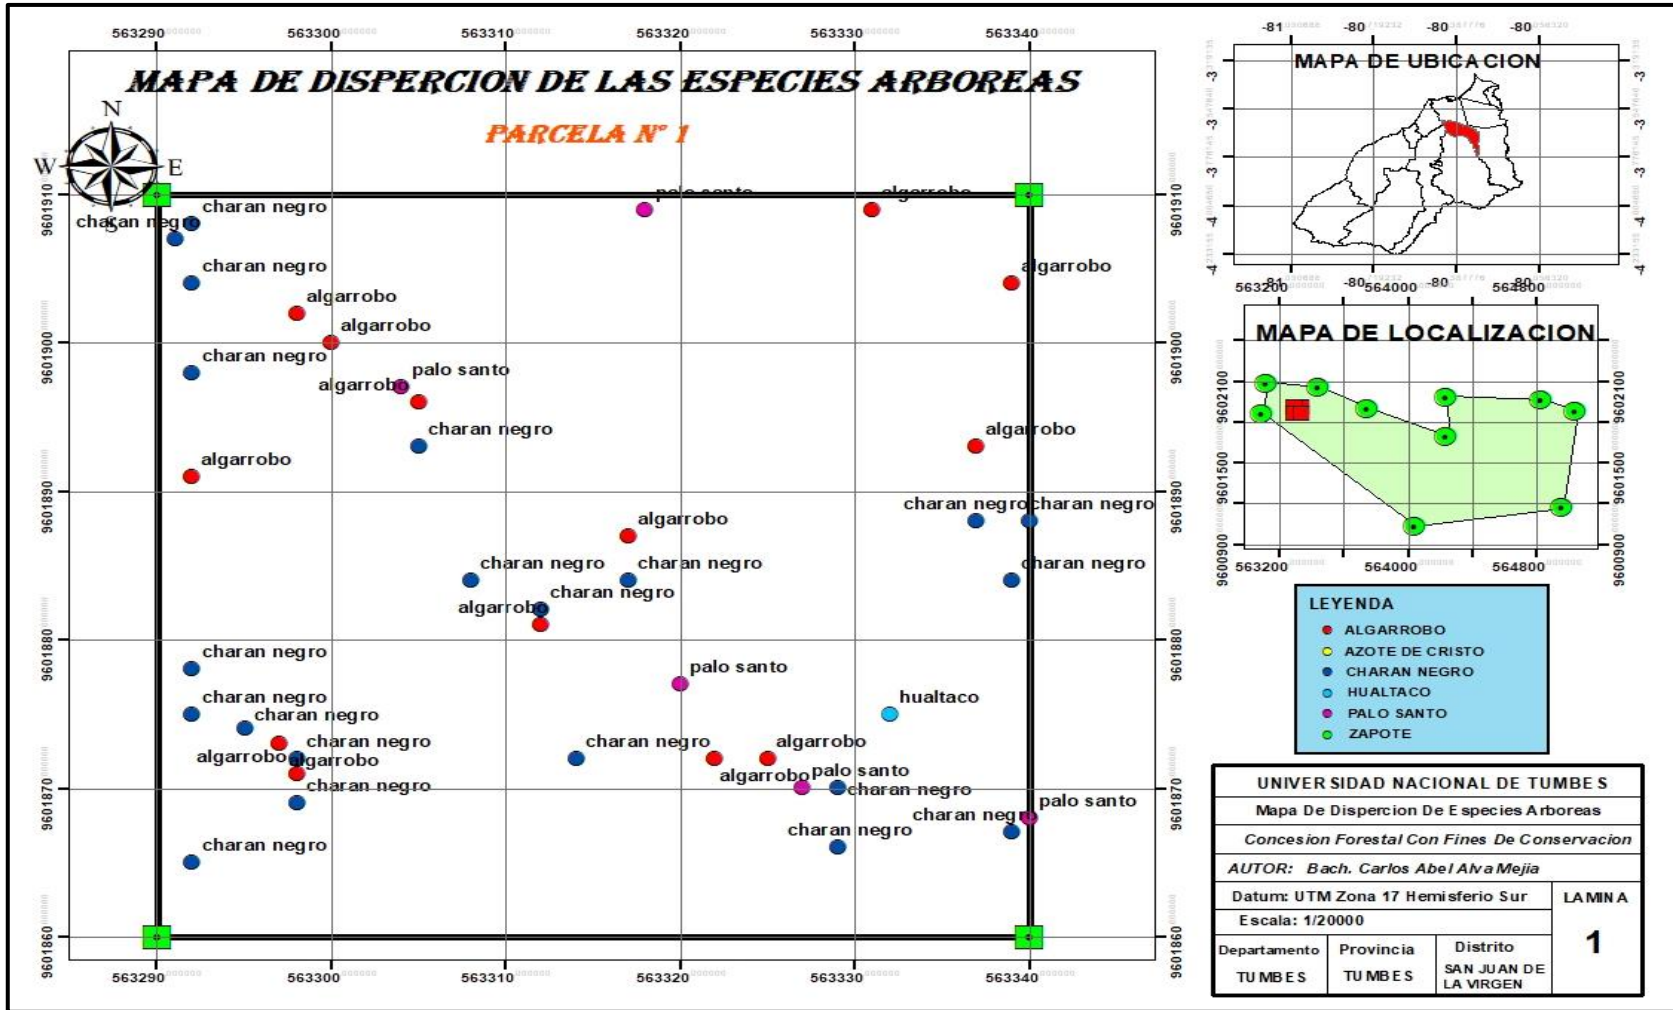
563290 563300 563310 563320 563330 563340

MAPA DE DISPERCION DE LAS ESPECIES ARBOREAS

PARCELA N° 1

N
W E
S

9601910 9601900 9601890 9601880 9601870 9601860

charan negro
charan negro
palo santo
algarrobo
charan negro
algarrobo
algarrobo
algarrobo
charan negro
algarrobo
palo santo
charan negro
algarrobo
algarrobo
charan negro charan negro
algarrobo
charan negro
charan negro
charan negro
algarrobo
charan negro
charan negro
palo santo
charan negro
hualtaco
charan negro
charan negro
charan negro
algarrobo
algarrobo algarrobo
algarrobo
palo santo
charan negro
charan negro
palo santo
charan negro
charan negro
charan negro

563290 563300 563310 563320 563330 563340

-81 -80 -80 -80

MAPA DE UBICACION

-3 -3 -3 -4 -4

563200 564000 564800

MAPA DE LOCALIZACION

9602100 9601500 9600900

563200 564000 564800

LEYENDA
ALGARROBO
AZOTE DE CRISTO
CHARAN NEGRO
HUALTACO
PALO SANTO
ZAPOTE

UNIVERSIDAD NACIONAL DE TUMBES
Mapa De Dispercion De Especies Arboreas
Concesion Forestal Con Fines De Conservacion
AUTOR: Bach. Carlos Abel Alva Mejia
Datum: UTM Zona 17 Hemisferio Sur
Escala: 1/20000
LAMINA
1
| Departamento | Provincia | Distrito |
|---|---|---|
| TUMBES | TUMBES | SAN JUAN DE LA VIRGEN |